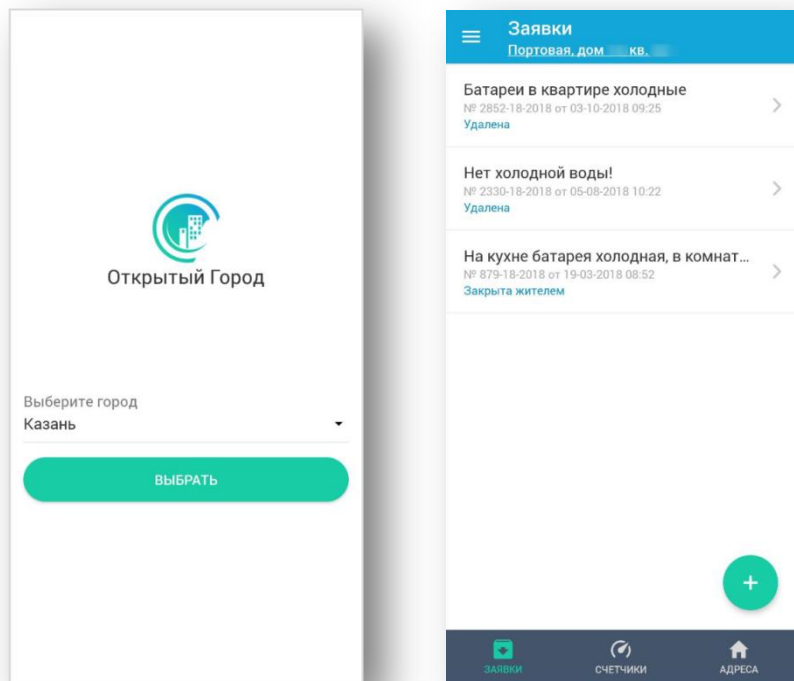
Открытый Город

Выберите город
Казань

ВЫБРАТЬ

Заявки
Портовая, дом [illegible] кв. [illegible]

Батареи в квартире холодные
№ 2852-18-2018 от 03-10-2018 09:25
Удалена

Нет холодной воды!
№ 2330-18-2018 от 05-08-2018 10:22
Удалена

На кухне батарея холодная, в комнат...
№ 879-18-2018 от 19-03-2018 08:52
Закрыта жителем

+

ЗАЯВКИ
СЧЕТЧИКИ
АДРЕСА